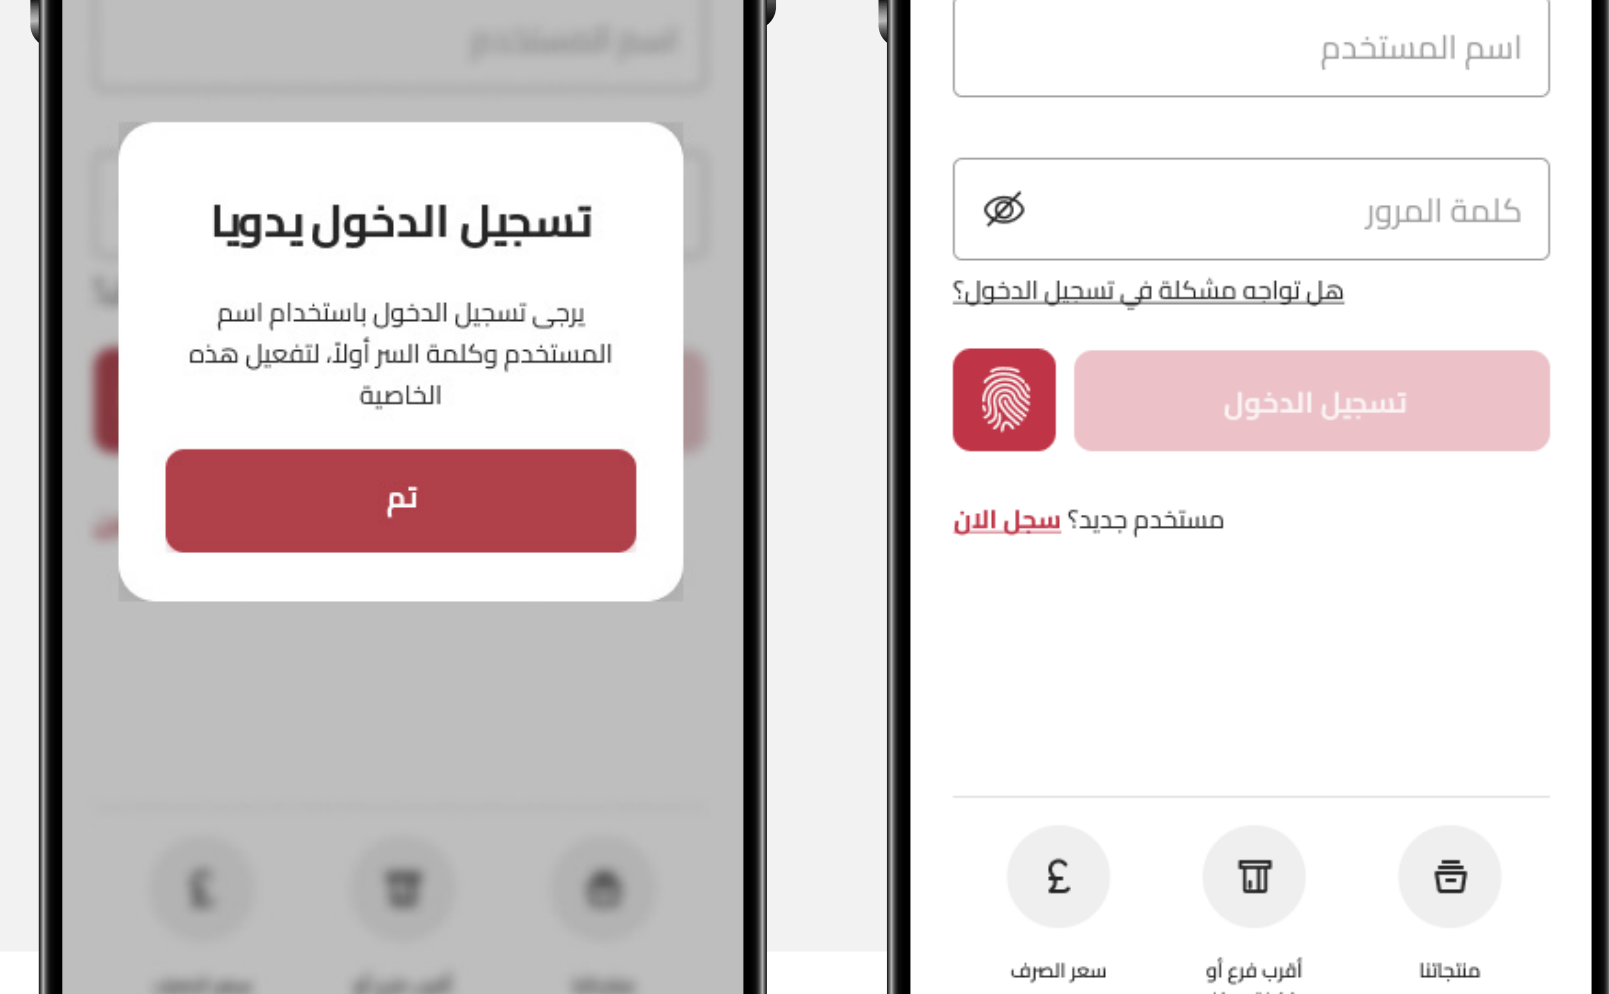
تسجيل الدخول يدويا

يرجى تسجيل الدخول باستخدام اسم المستخدم وكلمة السر أولاً، لتفعيل هذه الخاصية

تم

اسم المستخدم

كلمة المرور

هل تواجه مشكلة في تسجيل الدخول؟

تسجيل الدخول

مستخدم جديد؟ سجل الان

سعر الصرف

أقرب فرع أو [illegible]

منتجاتنا